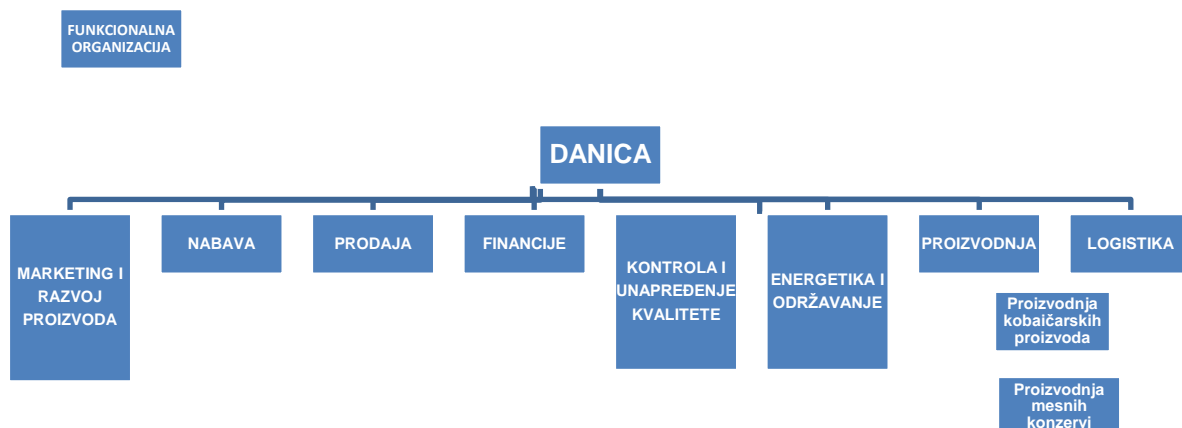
FUNKCIONALNA ORGANIZACIJA

DANICA

MARKETING I RAZVOJ PROIZVODA

NABAVA

PRODAJA

FINANCIJE

KONTROLA I UNAPREĐENJE KVALITETE

ENERGETIKA I ODRŽAVANJE

PROIZVODNJA

LOGISTIKA

Proizvodnja kobaičarskih proizvoda

Proizvodnja mesnih konzervi